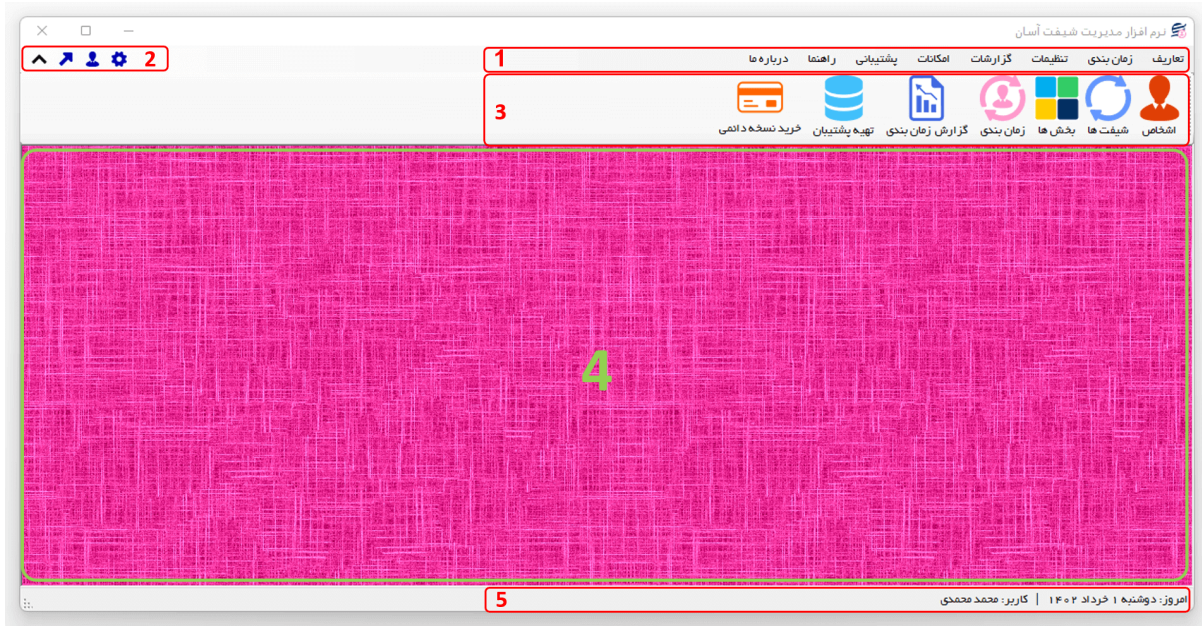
نرم افزار مدیریت شیفت آسان

تعاریف زمان بندی تنظیمات گزارشات امکانات پشتیبانی راهنما درباره ما

1

2

اشخاص شیفت ها بخش ها زمان بندی گزارش زمان بندی تهیه پشتیبان خرید نسخه دائمی

3

4

امروز: دوشنبه ۱ خرداد ۱۴۰۲ | کاربر: محمد محمدی

5